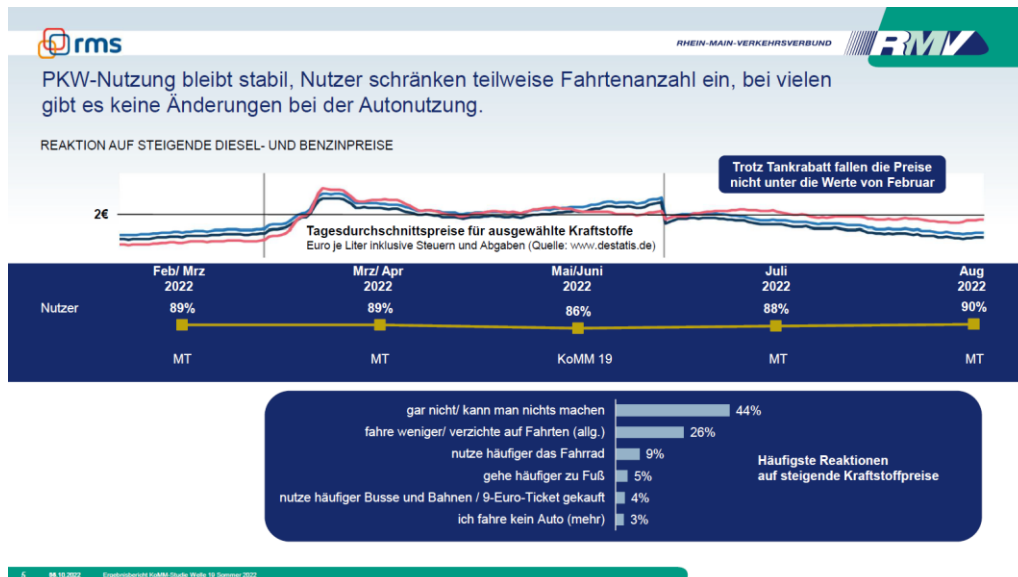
rms

RHEIN-MAIN-VERKEHRSVERBUND RMV

PKW-Nutzung bleibt stabil, Nutzer schränken teilweise Fahrtenanzahl ein, bei vielen gibt es keine Änderungen bei der Autonutzung.

REAKTION AUF STEIGENDE DIESEL- UND BENZINPREISE

Trotz Tankrabatt fallen die Preise nicht unter die Werte von Februar

2€

Tagesdurchschnittspreise für ausgewählte Kraftstoffe
Euro je Liter inklusive Steuern und Abgaben (Quelle: www.destatis.de)

| | Feb/ Mrz 2022 | Mrz/ Apr 2022 | Mai/Juni 2022 | Juli 2022 | Aug 2022 |
|---|---|---|---|---|---|
| Nutzer | 89% | 89% | 86% | 88% | 90% |
| | MT | MT | KoMM 19 | MT | MT |

gar nicht/ kann man nichts machen 44%
fahre weniger/ verzichte auf Fahrten (allg.) 26%
nutze häufiger das Fahrrad 9%
gehe häufiger zu Fuß 5%
nutze häufiger Busse und Bahnen / 9-Euro-Ticket gekauft 4%
ich fahre kein Auto (mehr) 3%

Häufigste Reaktionen auf steigende Kraftstoffpreise

5 06.10.2022 Ergebnisbericht KoMM-Studie Welle 19 Sommer 2022